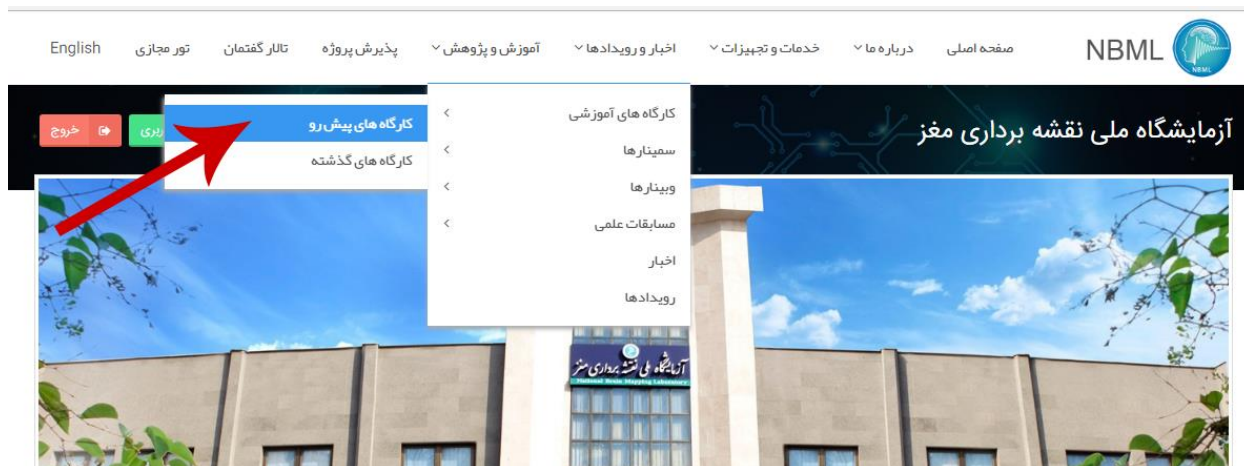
NBML
NBML

صفحه اصلی
درباره ما
خدمات و تجهیزات
اخبار و رویدادها
آموزش و پژوهش
پذیرش پروژه
تالار گفتمان
تور مجازی
English

آزمایشگاه ملی نقشه برداری مغز

خروج
ربری

کارگاه های آموزشی
سمینارها
وبینارها
مسابقات علمی
اخبار
رویدادها

کارگاه های پیش رو
کارگاه های گذشته

آزمایشگاه ملی نقشه برداری مغز
National Brain Mapping Laboratory